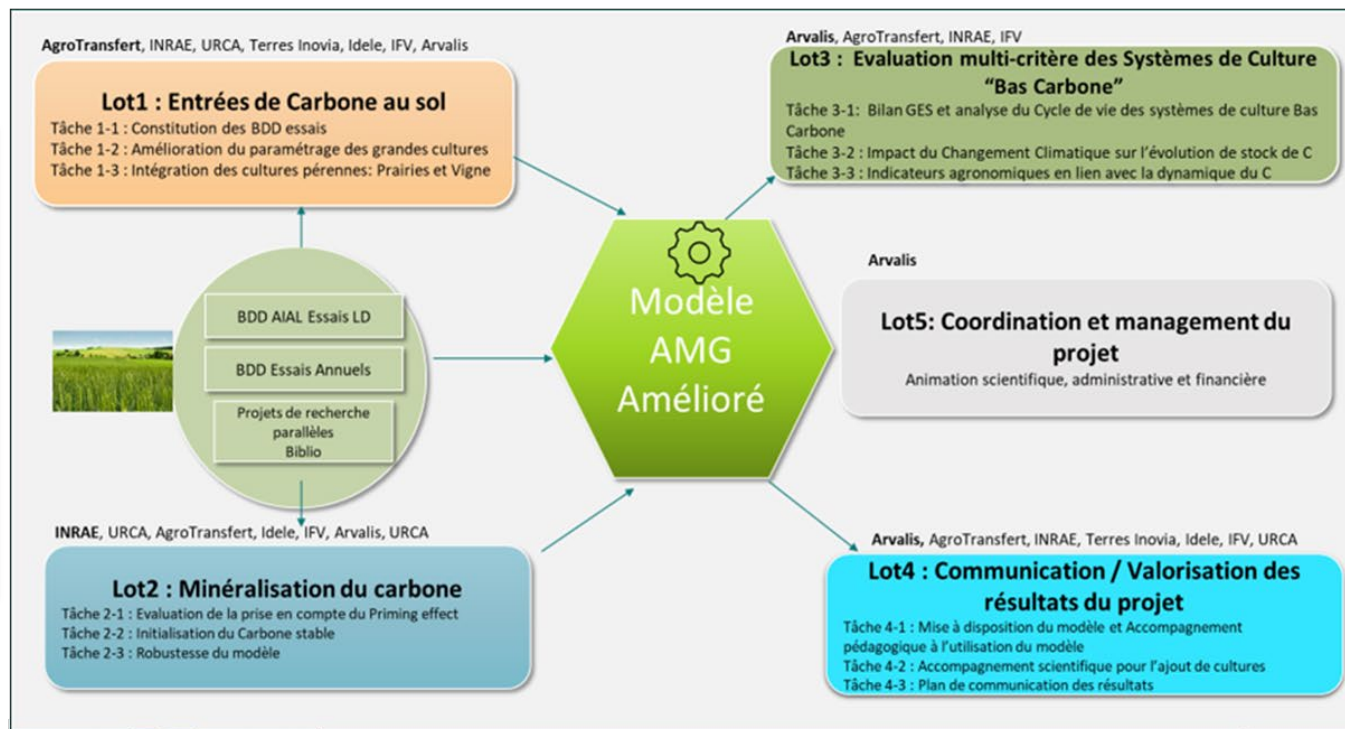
AgroTransfert, INRAE, URCA, Terres Inovia, Idele, IFV, Arvalis

Lot1 : Entrées de Carbone au sol
Tâche 1-1 : Constitution des BDD essais
Tâche 1-2 : Amélioration du paramétrage des grandes cultures
Tâche 1-3 : Intégration des cultures pérennes: Prairies et Vigne

Arvalis, AgroTransfert, INRAE, IFV

Lot3 : Evaluation multi-critère des Systèmes de Culture "Bas Carbone"
Tâche 3-1: Bilan GES et analyse du Cycle de vie des systèmes de culture Bas Carbone
Tâche 3-2 : Impact du Changement Climatique sur l'évolution de stock de C
Tâche 3-3 : Indicateurs agronomiques en lien avec la dynamique du C

BDD AIAL Essais LD

BDD Essais Annuels

Projets de recherche parallèles
Biblio

Modèle AMG Amélioré

Arvalis

Lot5: Coordination et management du projet
Animation scientifique, administrative et financière

INRAE, URCA, AgroTransfert, Idele, IFV, Arvalis, URCA

Lot2 : Minéralisation du carbone
Tâche 2-1 : Evaluation de la prise en compte du Priming effect
Tâche 2-2 : Initialisation du Carbone stable
Tâche 2-3 : Robustesse du modèle

Arvalis, AgroTransfert, INRAE, Terres Inovia, Idele, IFV, URCA

Lot4 : Communication / Valorisation des résultats du projet
Tâche 4-1 : Mise à disposition du modèle et Accompagnement pédagogique à l'utilisation du modèle
Tâche 4-2 : Accompagnement scientifique pour l'ajout de cultures
Tâche 4-3 : Plan de communication des résultats